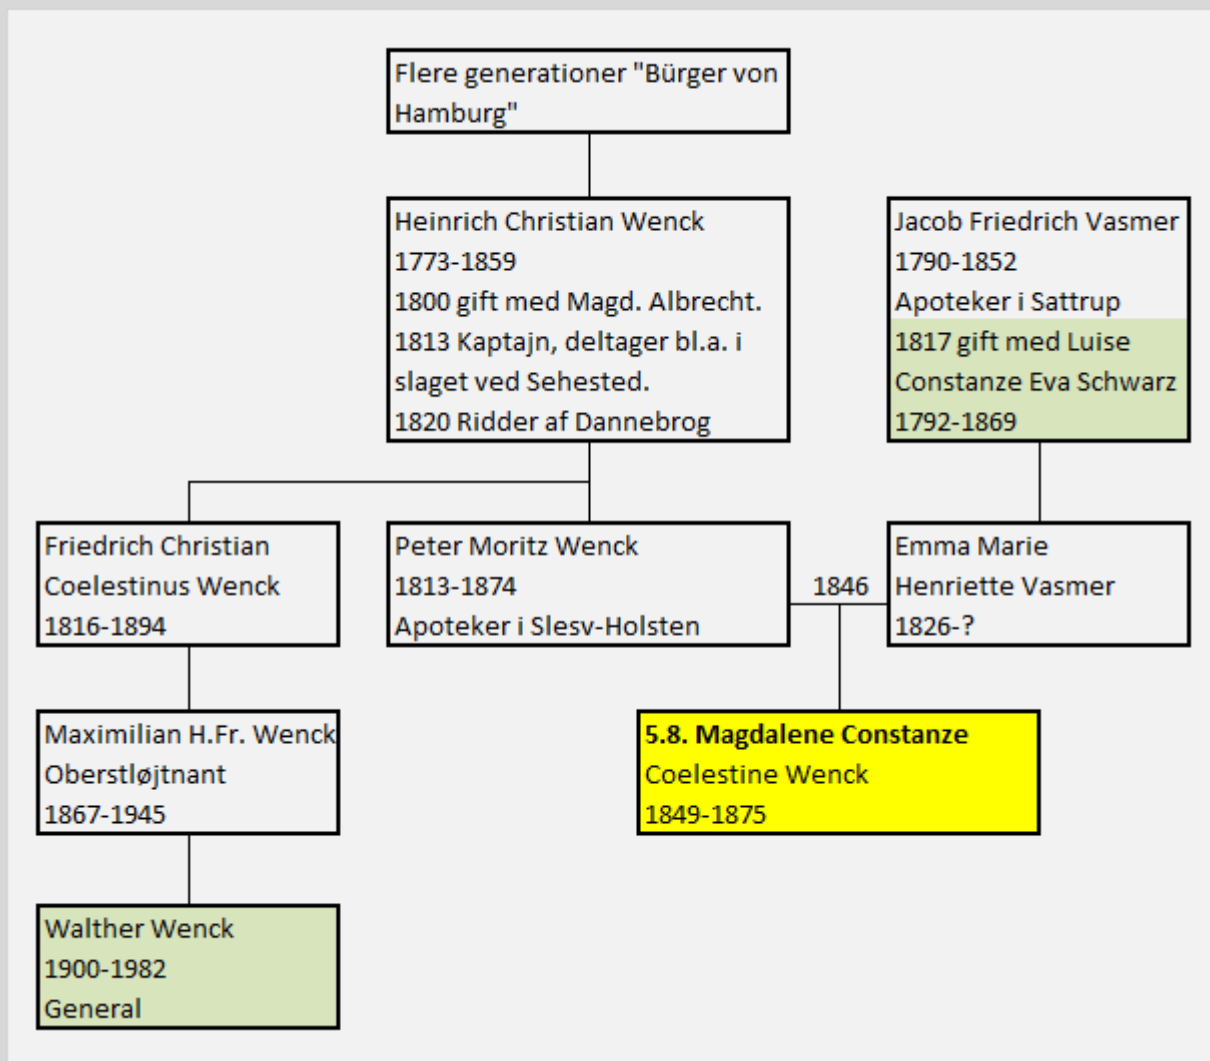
Flere generationer "Bürger von Hamburg"

Heinrich Christian Wenck
1773-1859
1800 gift med Magd. Albrecht.
1813 Kaptajn, deltager bl.a. i slaget ved Sehested.
1820 Ridder af Dannebrog

Jacob Friedrich Vasmer
1790-1852
Apoteker i Sattrup
1817 gift med Luise Constanze Eva Schwarz
1792-1869

Friedrich Christian Coelestinus Wenck
1816-1894

Peter Moritz Wenck
1813-1874
Apoteker i Slesv-Holsten

1846

Emma Marie Henriette Vasmer
1826-?

Maximilian H.Fr. Wenck
Oberstløjtnant
1867-1945

5.8. Magdalene Constanze Coelestine Wenck
1849-1875

Walther Wenck
1900-1982
General